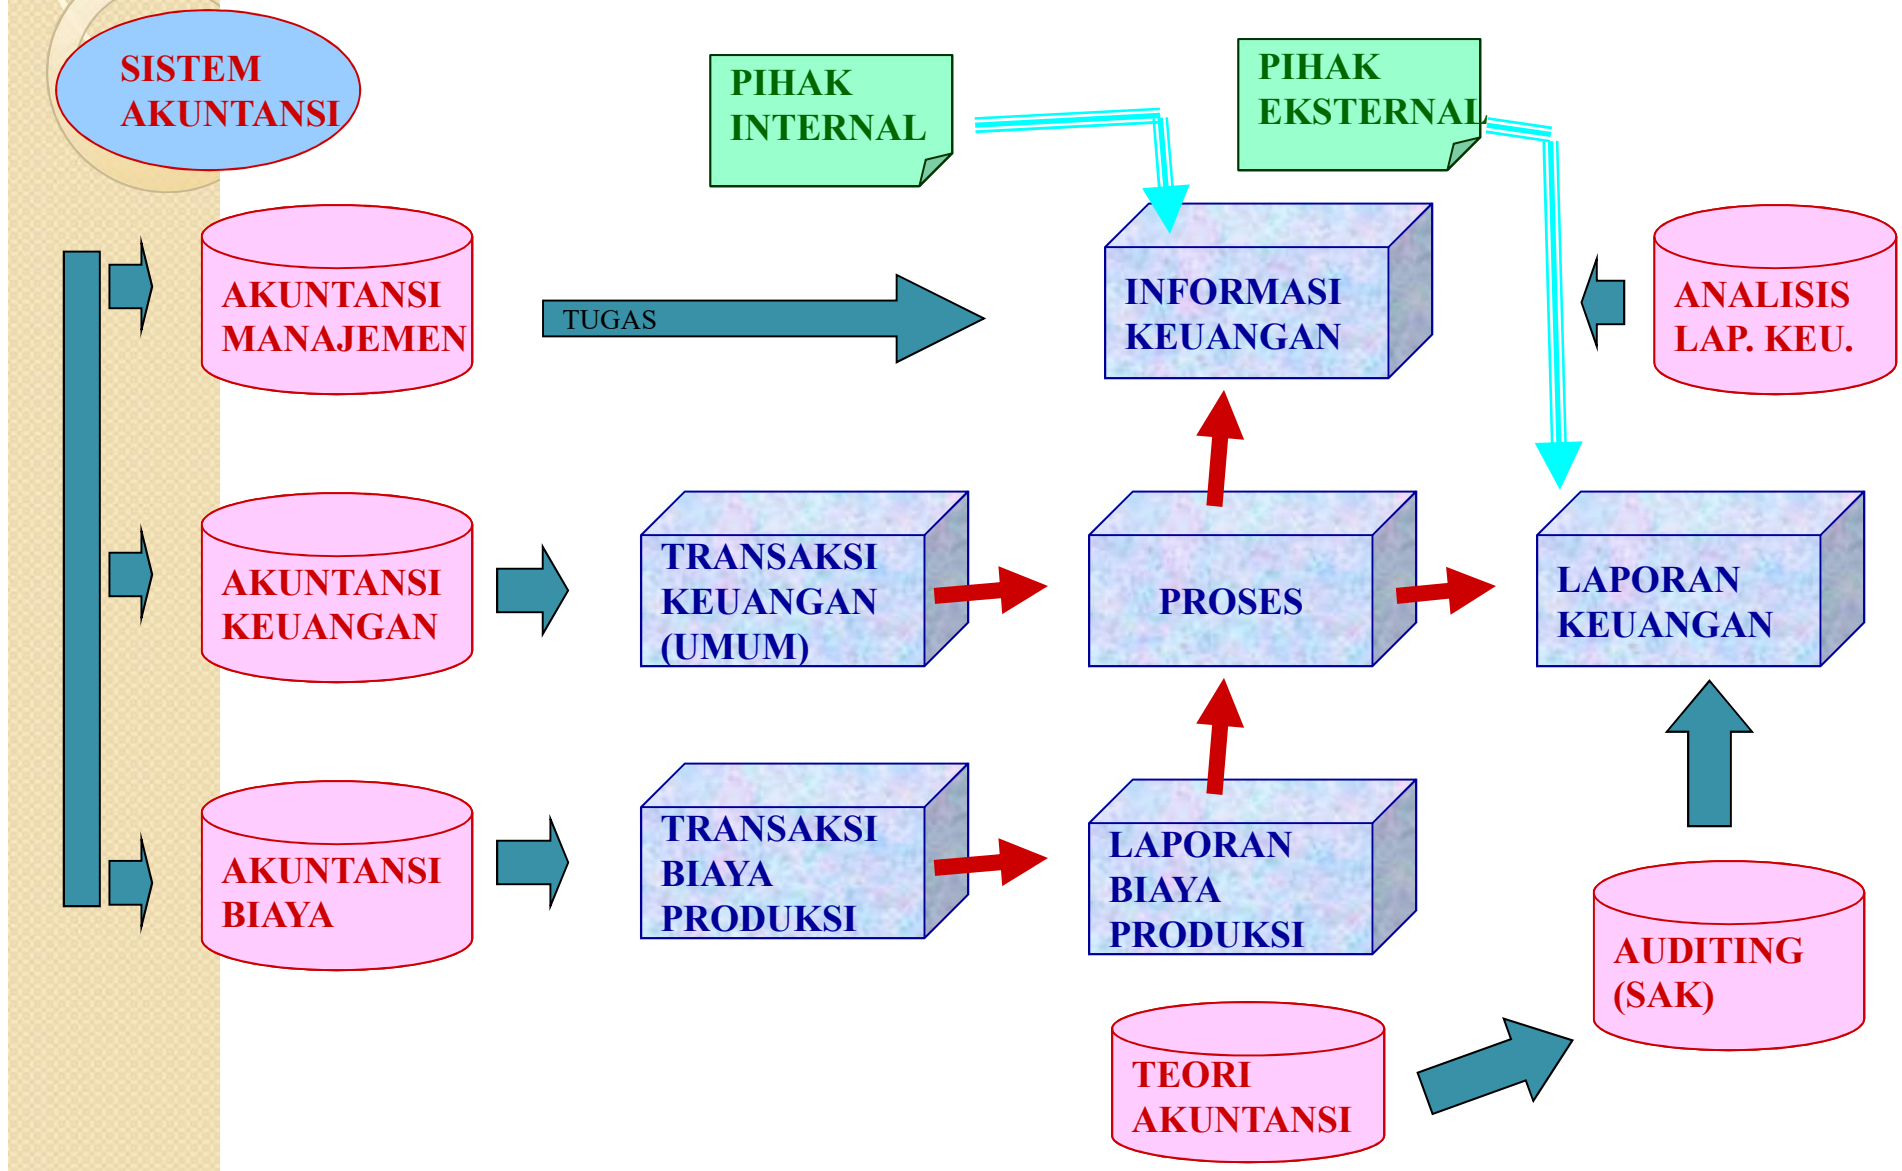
SISTEM AKUNTANSI

PIHAK INTERNAL

PIHAK EKSTERNAL

AKUNTANSI MANAJEMEN

TUGAS

INFORMASI KEUANGAN

ANALISIS LAP. KEU.

AKUNTANSI KEUANGAN

TRANSAKSI KEUANGAN (UMUM)

PROSES

LAPORAN KEUANGAN

AKUNTANSI BIAYA

TRANSAKSI BIAYA PRODUKSI

LAPORAN BIAYA PRODUKSI

AUDITING (SAK)

TEORI AKUNTANSI